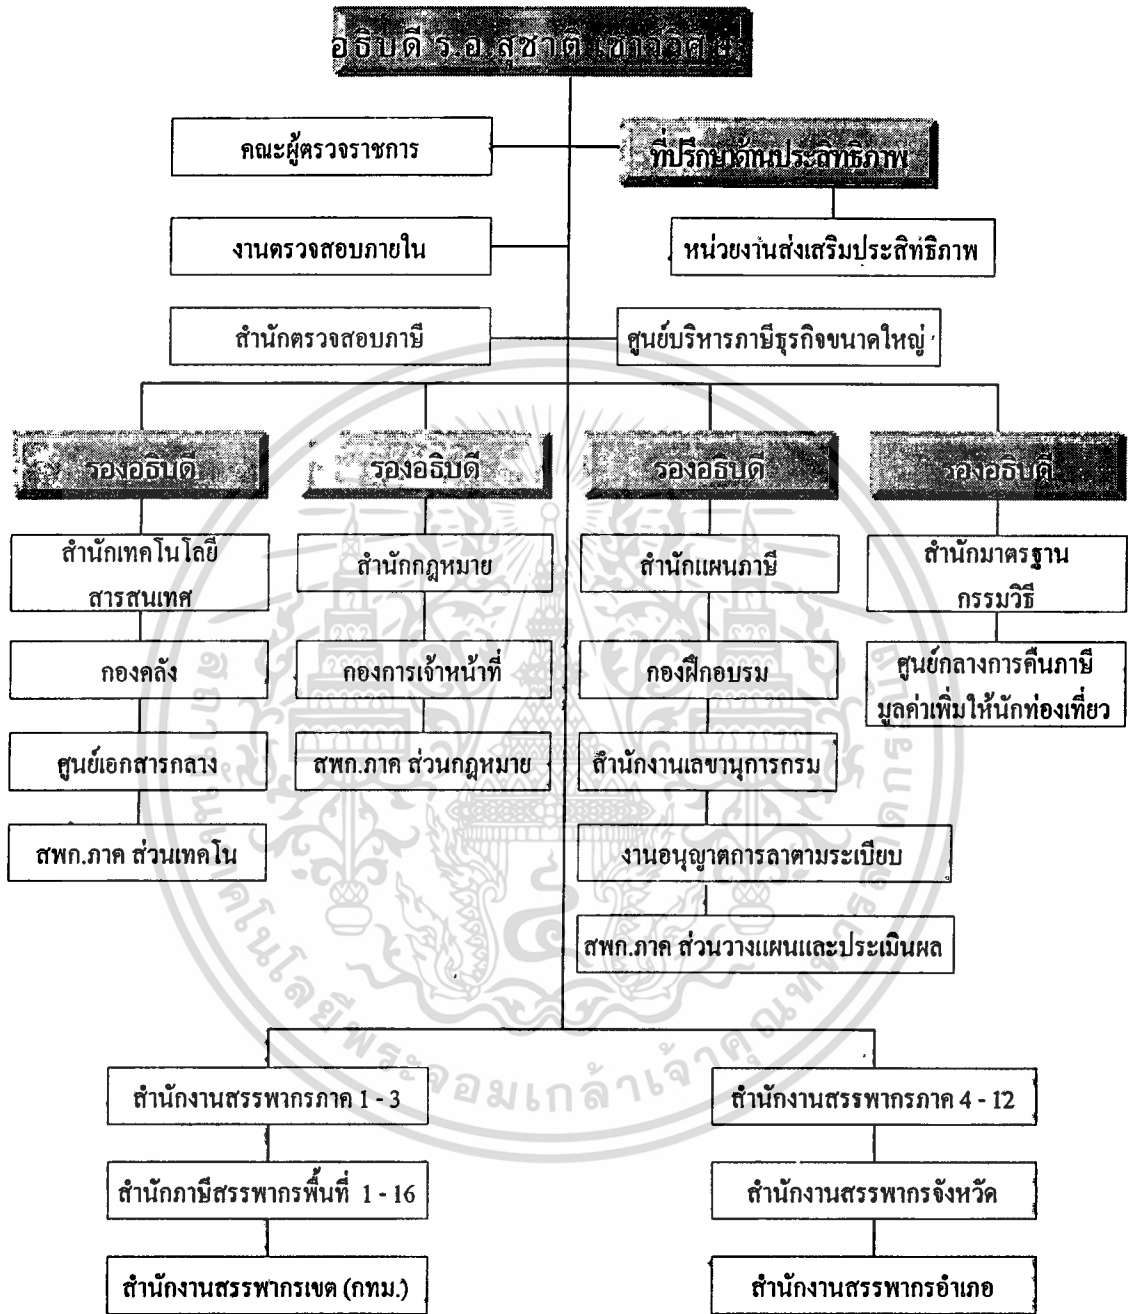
อธิบดี ร.อ. สุชาติ เชาว์วิศิษฐ

คณะผู้ตรวจราชการ

ที่ปรึกษาด้านประสิทธิภาพ

งานตรวจสอบภายใน

หน่วยงานส่งเสริมประสิทธิภาพ

สำนักตรวจสอบภาษี

ศูนย์บริหารภาษีธุรกิจขนาดใหญ่

รองอธิบดี

รองอธิบดี

รองอธิบดี

รองอธิบดี

สำนักเทคโนโลยีสารสนเทศ

กองคลัง

ศูนย์เอกสารกลาง

สพก.ภาค ส่วนเทคโน

สำนักกฎหมาย

กองการเจ้าหน้าที่

สพก.ภาค ส่วนกฎหมาย

สำนักแผนภาษี

กองฝึกอบรม

สำนักงานเลขานุการกรม

งานอนุญาตการลาตามระเบียบ

สพก.ภาค ส่วนวางแผนและประเมินผล

สำนักมาตรฐานกรรมวิธี

ศูนย์กลางการคืนภาษีมูลค่าเพิ่มให้นักท่องเที่ยว

สำนักงานสรรพากรภาค 1 - 3

สำนักภาษีสรรพากรพื้นที่ 1 - 16

สำนักงานสรรพากรเขต (กทม.)

สำนักงานสรรพากรภาค 4 - 12

สำนักงานสรรพากรจังหวัด

สำนักงานสรรพากรอำเภอ

พระจอมเกล้าเจ้าคุณทหาร